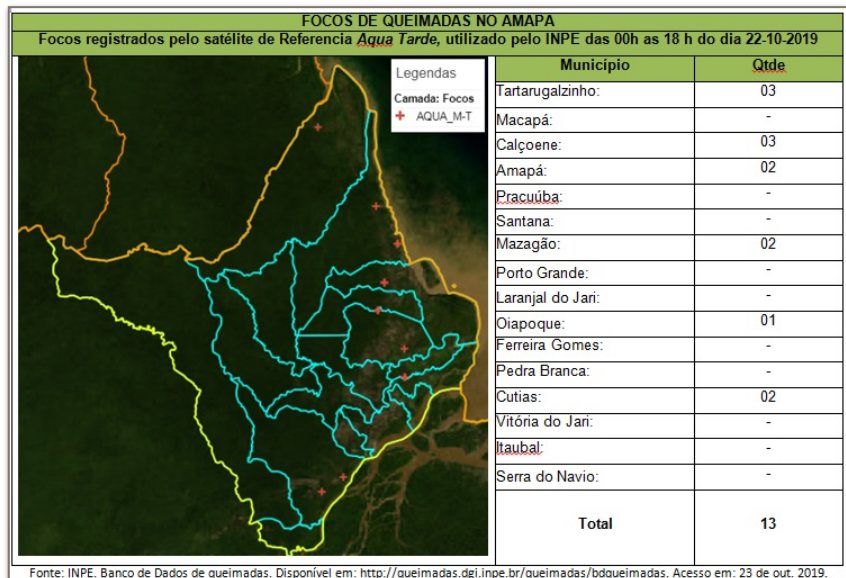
FOCOS DE QUEIMADAS NO AMAPA
Focos registrados pelo satélite de Referencia *Aqua Tarde*, utilizado pelo INPE das 00h as 18 h do dia 22-10-2019

Legendas
Camada: Focos
AQUA_M-T

| Município | Qtde |
|---|---|
| Tartarugalzinho: | 03 |
| Macapá: | - |
| Calçoene: | 03 |
| Amapá: | 02 |
| Pracuúba: | - |
| Santana: | - |
| Mazagão: | 02 |
| Porto Grande: | - |
| Laranjal do Jari: | - |
| Oiapoque: | 01 |
| Ferreira Gomes: | - |
| Pedra Branca: | - |
| Cutias: | 02 |
| Vitória do Jari: | - |
| Itaubal: | - |
| Serra do Navio: | - |
| Total | 13 |

Fonte: INPE. Banco de Dados de queimadas. Disponível em: http://queimadas.dgi.inpe.br/queimadas/bdqueimadas. Acesso em: 23 de out. 2019.